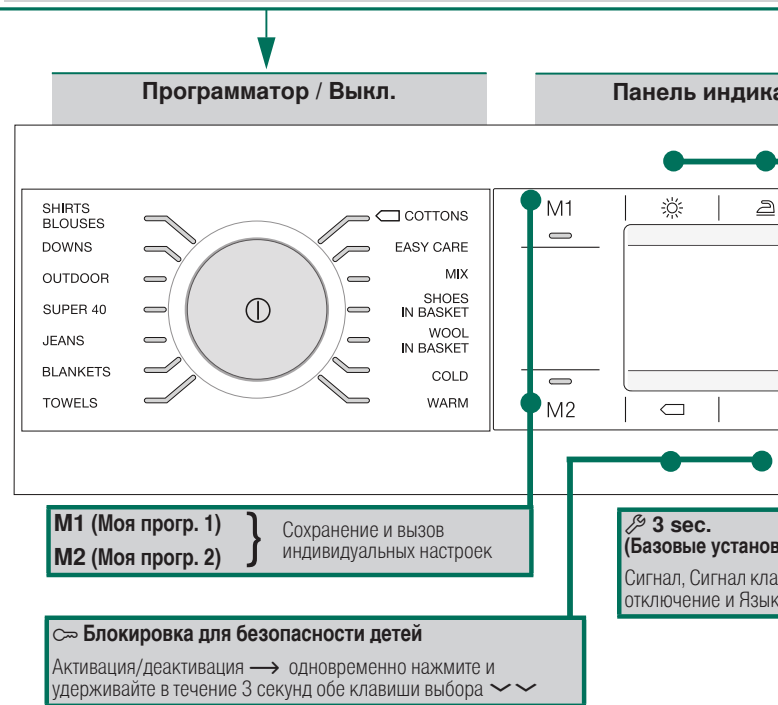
Программатор / Выкл.

Панель индика

SHIRTS BLOUSES
DOWNS
OUTDOOR
SUPER 40
JEANS
BLANKETS
TOWELS

COTTONS
EASY CARE
MIX
SHOES IN BASKET
WOOL IN BASKET
COLD
WARM

M1
M2

M1 (Моя прогр. 1)
M2 (Моя прогр. 2)
Сохранение и вызов индивидуальных настроек

3 sec.
(Базовые установ
Сигнал, Сигнал кла
отключение и Язык

Блокировка для безопасности детей
Активация/деактивация ⟶ одновременно нажмите и удерживайте в течение 3 секунд обе клавиши выбора ﹀﹀